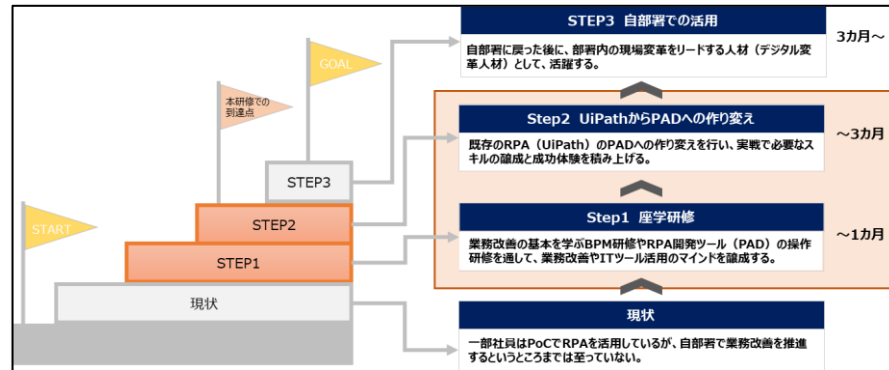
START

本研修での到達点

GOAL

STEP3

STEP2

STEP1

現状

STEP3 自部署での活用

自部署に戻った後に、部署内の現場変革をリードする人材（デジタル変革人材）として、活躍する。

3カ月～

Step2 UiPathからPADへの作り変え

既存のRPA（UiPath）のPADへの作り変えを行い、実戦で必要なスキルの醸成と成功体験を積み上げる。

～3カ月

Step1 座学研修

業務改善の基本を学ぶBPM研修やRPA開発ツール（PAD）の操作研修を通して、業務改善やITツール活用のマインドを醸成する。

～1カ月

現状

一部社員はPoCでRPAを活用しているが、自部署で業務改善を推進するというところまでは至っていない。